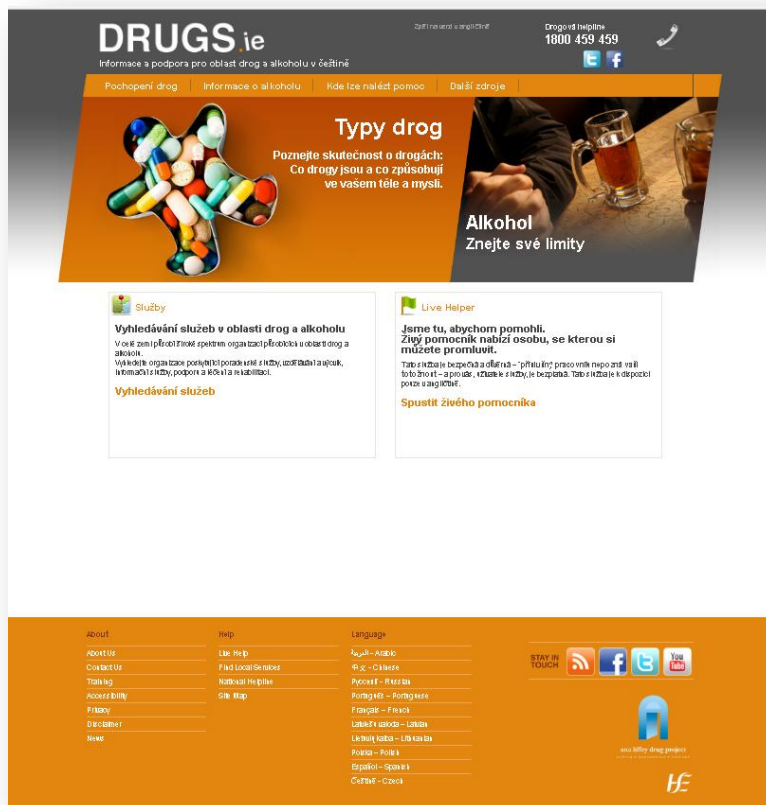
DRUGS.ie
Informace a podpora pro oblast drog a alkoholu v češtině

Zpět na verzi v angličtině

Drogová helpline
1800 459 459

Pochopení drog | Informace o alkoholu | Kde lze nalézt pomoc | Další zdroje

Typy drog
Poznejte skutečnost o drogách: Co drogy jsou a co způsobují ve vašem těle a mysli.

Alkohol
Znejte své limity

Služby
Vyhledávání služeb v oblasti drog a alkoholu
V celé zemi působí široké spektrum organizací působících v oblasti drog a alkoholu. Vyhledejte organizace poskytující poradenské služby, usnadňující přístup, informační služby, podporu a léčení a rehabilitaci.
Vyhledávání služeb

Live Helper
Jsme tu, abychom pomohli. Živý pomocník nabízí osobu, se kterou si můžete promluvit.
Tato služba je bezpečná a důvěrná – "přítulný" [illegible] – a pro uživatele služby je bezplatná. Tato služba je k dispozici pouze v angličtině.
Spustit živého pomocníka

About
About Us
Contact Us
Training
Accessibility
Privacy
Disclaimer
News

Help
Live Help
Find Local Services
National Helpline
Site Map

Language
العربية – Arabic
中文 – Chinese
Русский – Russian
Português – Portuguese
Français – French
Latviešu valoda – Latvian
Lietuvių kalba – Lithuanian
Polska – Polish
Español – Spanish
Čeština – Czech

STAY IN TOUCH

ana liffey drug project

HSE